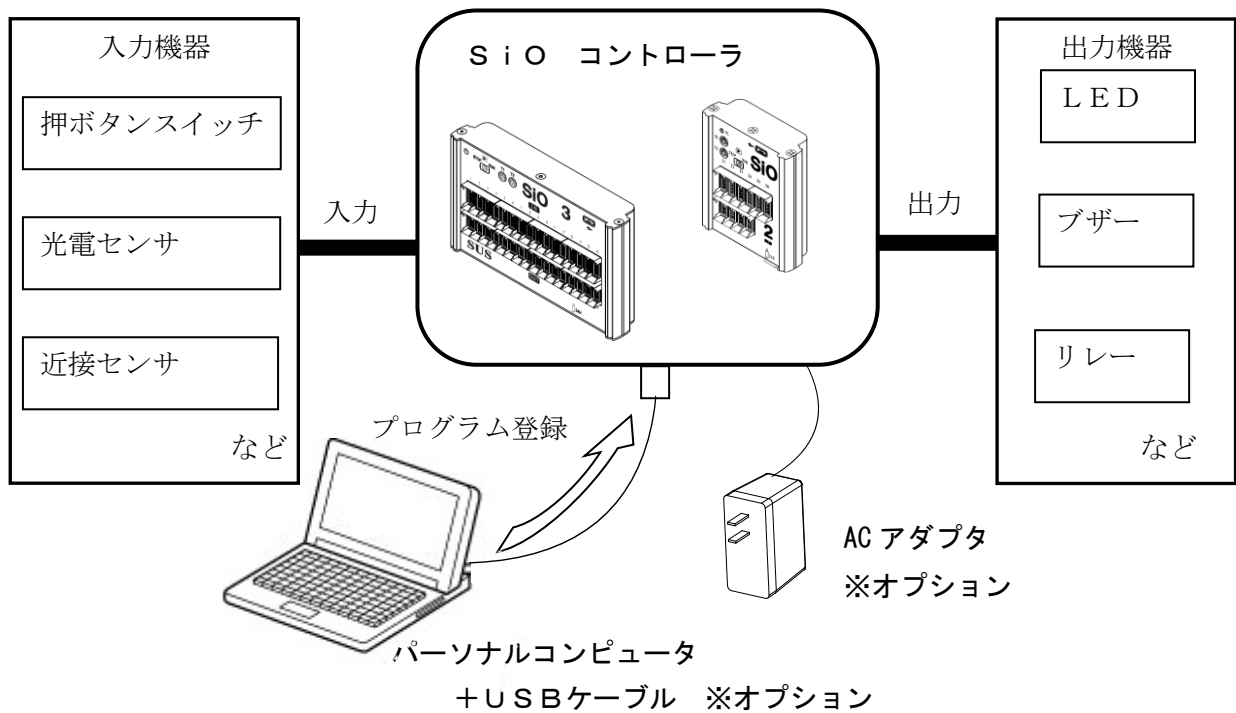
入力機器

押ボタンスイッチ

光電センサ

近接センサ

など

入力

ＳｉＯ　コントローラ

SiO 3

SUS

SiO 2

出力

出力機器

ＬＥＤ

ブザー

リレー

など

プログラム登録

AC アダプタ
※オプション

パーソナルコンピュータ
＋ＵＳＢケーブル　※オプション